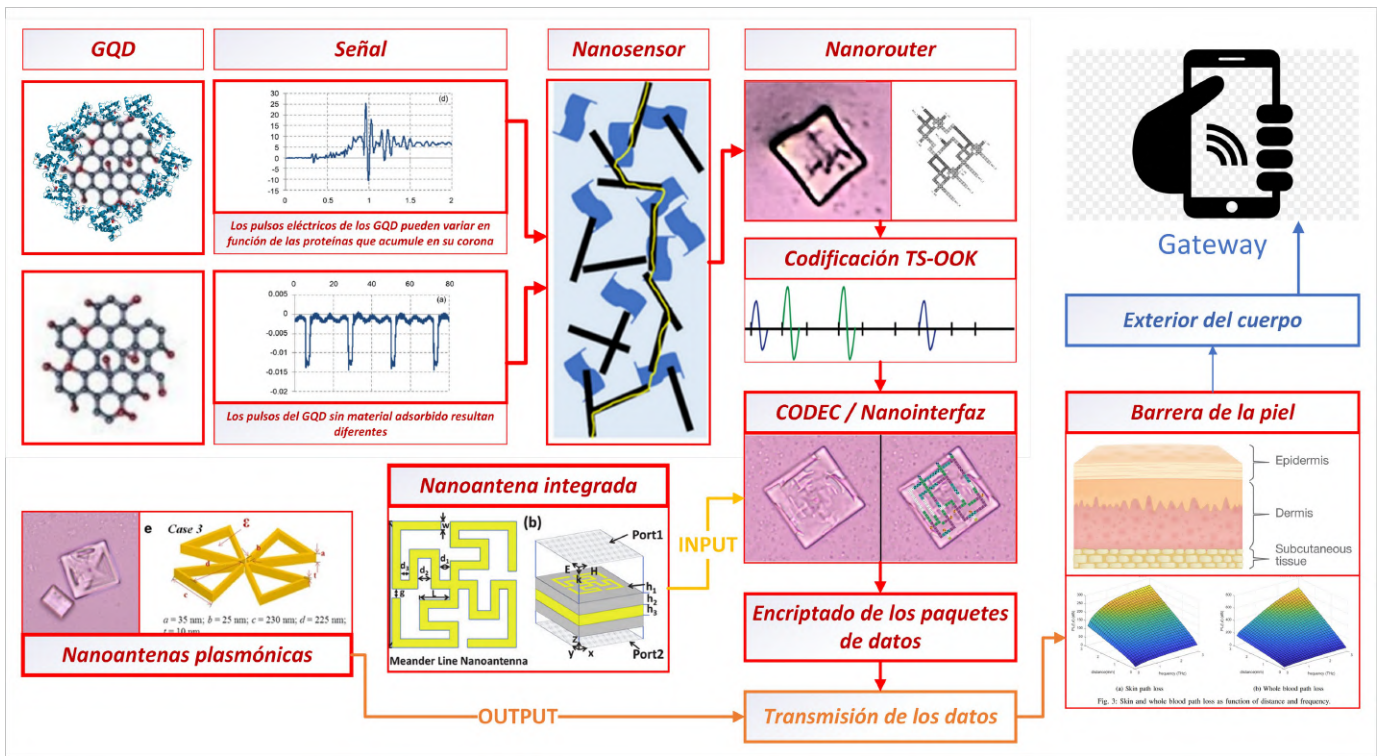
GQD

Señal

Nanosensor

Nanorouter

30
25
20
15
10
5
0
-5
-10
-15
0 0.5 1 1.5 2
(d)

Los pulsos eléctricos de los GQD pueden variar en función de las proteínas que acumule en su corona

0 20 40 60 80
0.005
0
-0.005
-0.01
-0.015
-0.02
(a)

Los pulsos del GQD sin material adsorbido resultan diferentes

Codificación TS-OOK

CODEC / Nanointerfaz

Gateway

Exterior del cuerpo

Barrera de la piel

Epidermis

Dermis

Subcutaneous tissue

Nanoantena integrada

(b)

Port1

Port2

INPUT

e Case 3

$a = 35$ nm; $b = 25$ nm; $c = 230$ nm; $d = 225$ nm; $t = 10$ nm

Nanoantenas plasmónicas

Meander Line Nanoantenna

Encriptado de los paquetes de datos

OUTPUT

Transmisión de los datos

(a) Skin path loss

(b) Whole blood path loss

Fig. 3: Skin and whole blood path loss as function of distance and frequency.